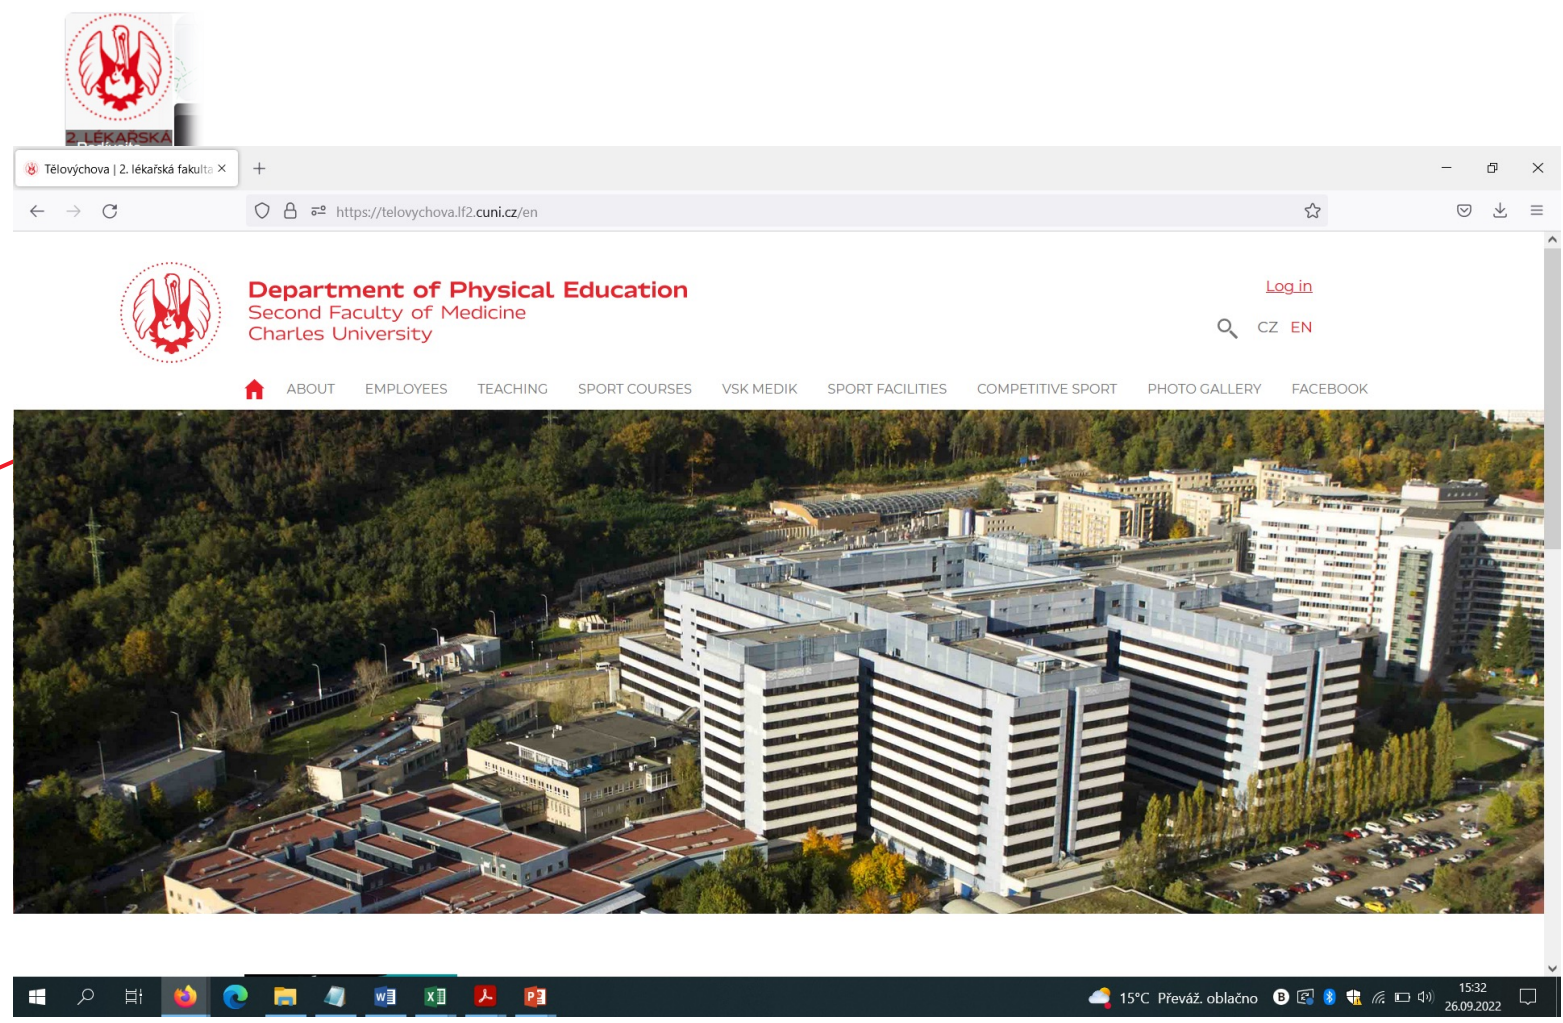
2. LÉKAŘSKÁ

Tělovýchova | 2. lékařská fakulta ×

https://telovychova.lf2.cuni.cz/en

Department of Physical Education
Second Faculty of Medicine
Charles University

Log in

CZ EN

ABOUT EMPLOYEES TEACHING SPORT COURSES VSK MEDIK SPORT FACILITIES COMPETITIVE SPORT PHOTO GALLERY FACEBOOK

15°C Převáž. oblačno

15:32
26.09.2022